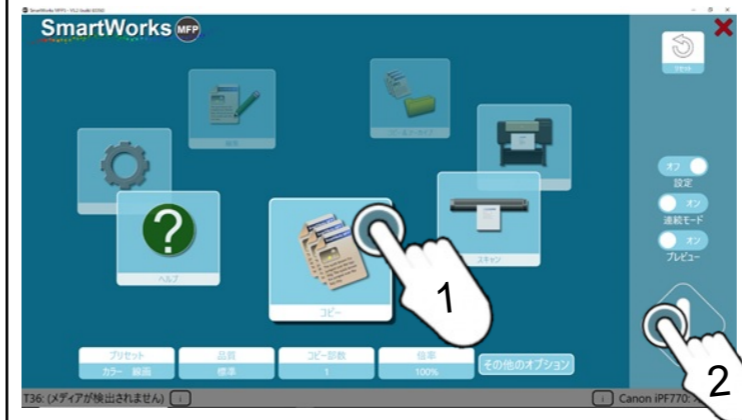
SmartWorks MFP

ヘルプ

コピー

スキャン

オフ
設定

オン
連続モード

オン
プレビュー

1

2

プリセット
カラー 線画

品質
標準

コピー部数
1

倍率
100%

その他のオプション

T36: (メディアが検出されません)

Canon iPF770: